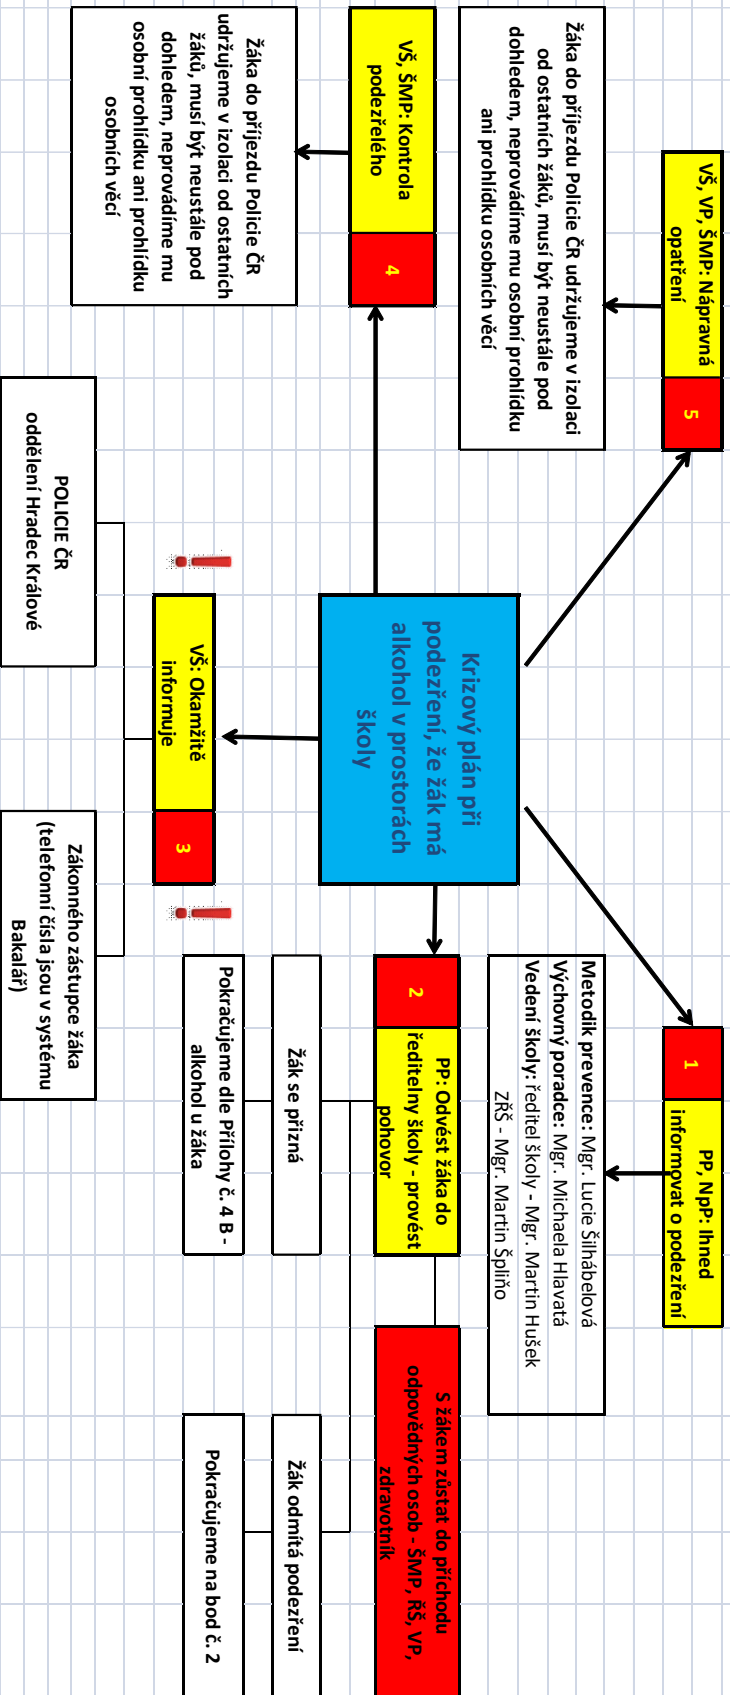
Krizový plán při podezření, že žák má alkohol v prostorách školy

1
PP, NpP: Ihned informovat o podezření

Metodik prevence: Mgr. Lucie Šilhábelová
Výchovný poradce: Mgr. Michaela Hlavatá
Vedení školy: ředitel školy - Mgr. Martin Hušek
ZŘŠ - Mgr. Martin Šplíňo

2
PP: Odvést žáka do ředitelny školy - provést pohovor

S žákem zůstat do příchodu odpovědných osob - ŠMP, ŘŠ, VP, zdravotník

Žák se přizná

Pokračujeme dle Přílohy č. 4 B - alkohol u žáka

Žák odmítá podezření

Pokračujeme na bod č. 2

3
VŠ: Okamžitě informuje

POLICIE ČR oddělení Hradec Králové

Zákonného zástupce žáka (telefonní čísla jsou v systému Bakalář)

4
VŠ, ŠMP: Kontrola podezřelého

Žáka do příjezdu Policie ČR udržujeme v izolaci od ostatních žáků, musí být neustále pod dohledem, neprovádíme mu osobní prohlídku ani prohlídku osobních věcí

5
VŠ, VP, ŠMP: Nápravná opatření

Žáka do příjezdu Policie ČR udržujeme v izolaci od ostatních žáků, musí být neustále pod dohledem, neprovádíme mu osobní prohlídku ani prohlídku osobních věcí